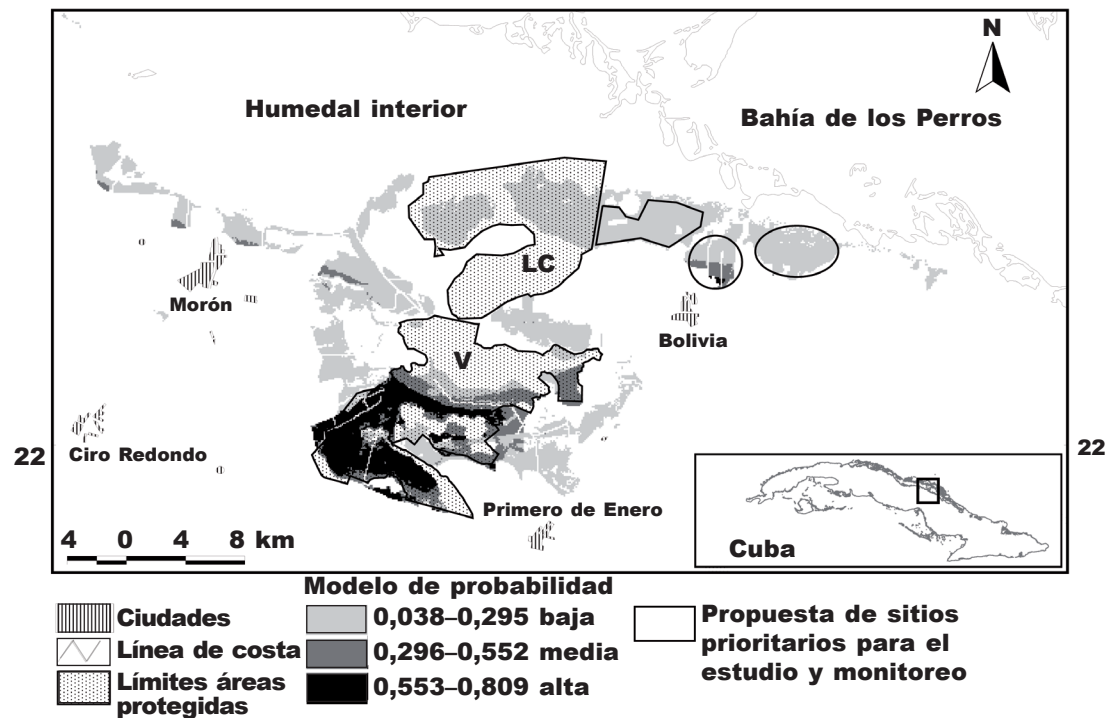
N

Humedal interior

Bahía de los Perros

LC

Morón

Bolivia

V

22

Ciro Redondo

22

Primero de Enero

4 0 4 8 km

Cuba

Modelo de probabilidad

Ciudades

Línea de costa

Límites áreas protegidas

0,038–0,295 baja

0,296–0,552 media

0,553–0,809 alta

Propuesta de sitios prioritarios para el estudio y monitoreo